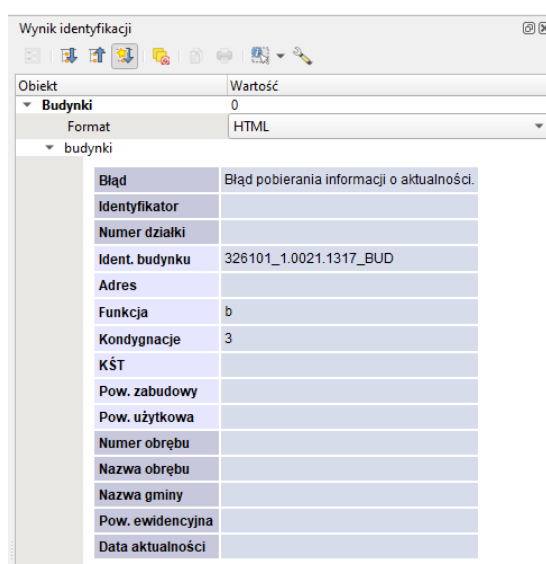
Wynik identyfikacji

| Obiekt | Wartość |
|---|---|
| Budynki | 0 |
| Format | HTML |
| budynki | |

| | |
|---|---|
| Błąd | Błąd pobierania informacji o aktualności. |
| Identyfikator | |
| Numer działki | |
| Ident. budynku | 326101_1.0021.1317_BUD |
| Adres | |
| Funkcja | b |
| Kondygnacje | 3 |
| KŚT | |
| Pow. zabudowy | |
| Pow. użytkowa | |
| Numer obrębu | |
| Nazwa obrębu | |
| Nazwa gminy | |
| Pow. ewidencyjna | |
| Data aktualności | |